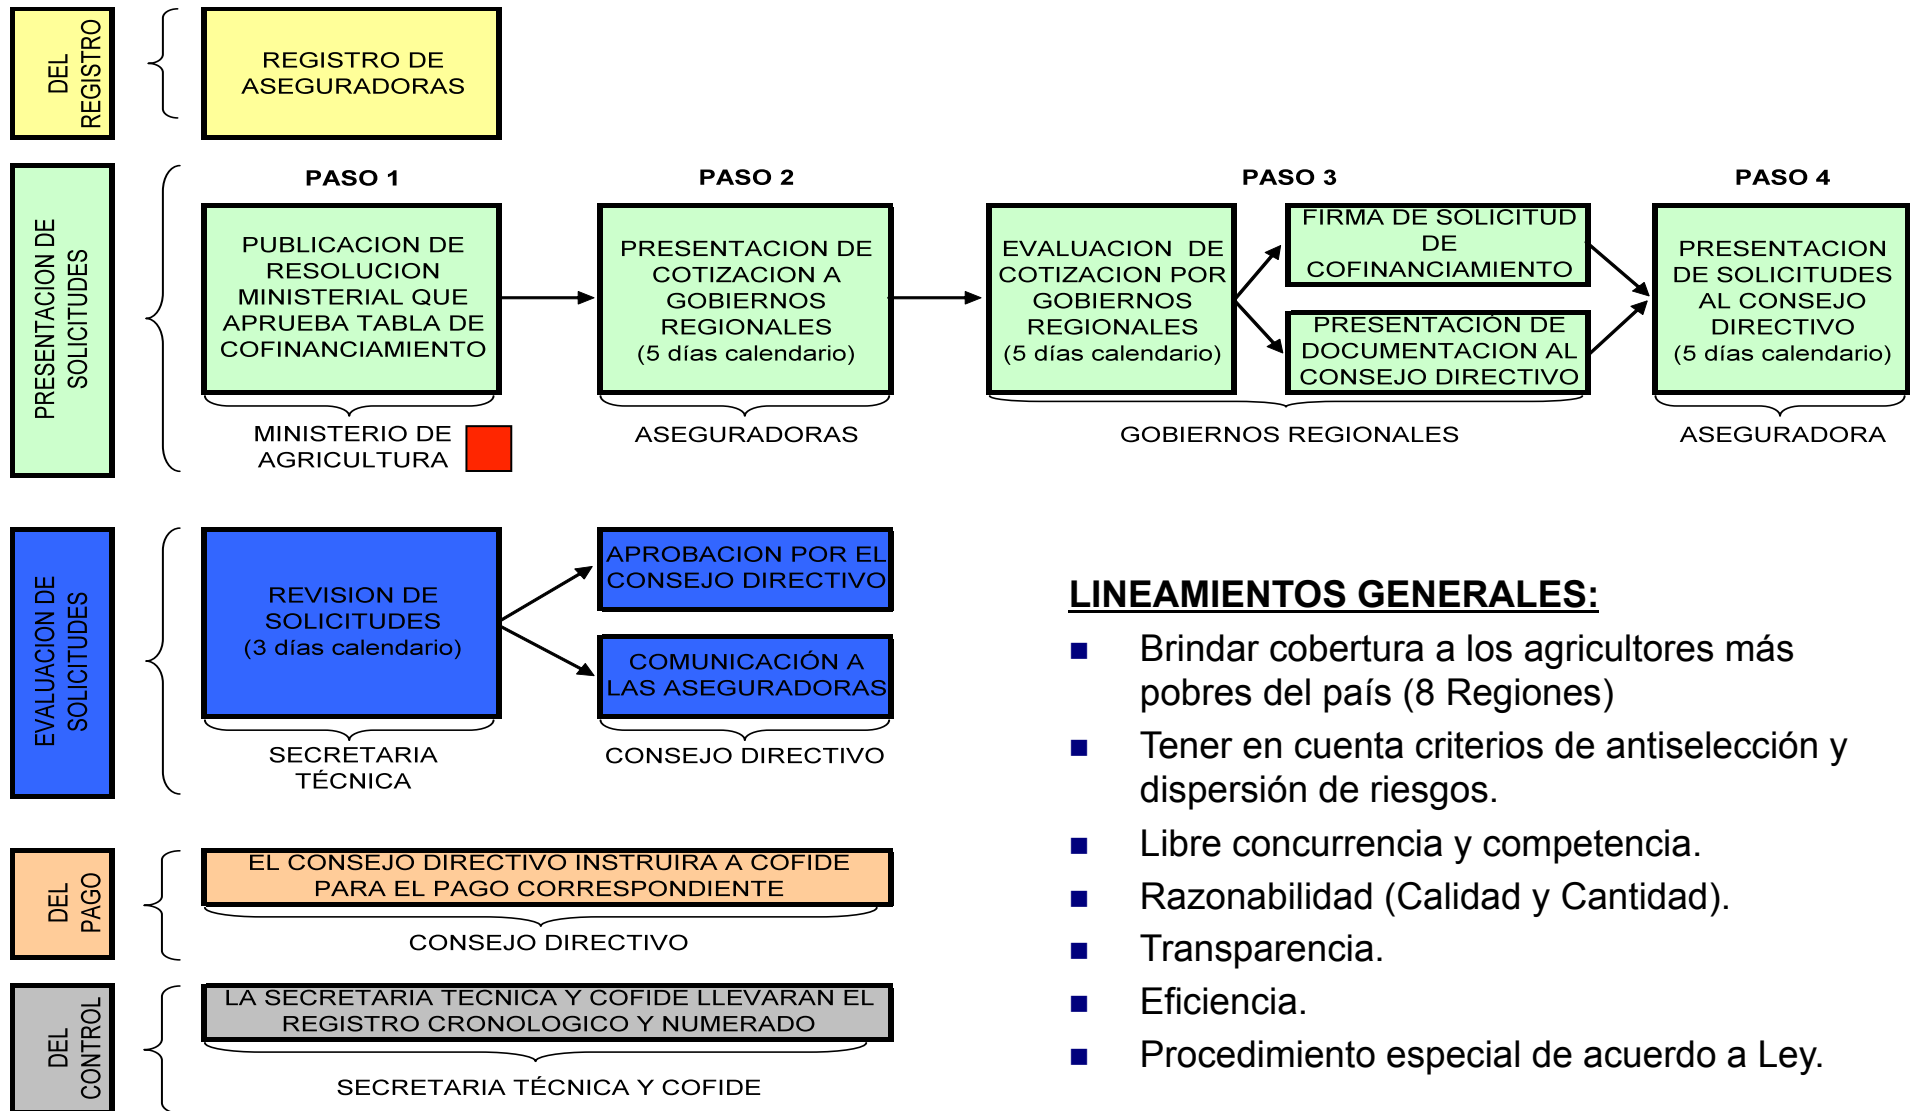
DEL REGISTRO

REGISTRO DE ASEGURADORAS

PRESENTACION DE SOLICITUDES

PASO 1

PUBLICACION DE RESOLUCION MINISTERIAL QUE APRUEBA TABLA DE COFINANCIAMIENTO

MINISTERIO DE AGRICULTURA

PASO 2

PRESENTACION DE COTIZACION A GOBIERNOS REGIONALES (5 días calendario)

ASEGURADORAS

PASO 3

EVALUACION DE COTIZACION POR GOBIERNOS REGIONALES (5 días calendario)

FIRMA DE SOLICITUD DE COFINANCIAMIENTO

PRESENTACIÓN DE DOCUMENTACION AL CONSEJO DIRECTIVO

GOBIERNOS REGIONALES

PASO 4

PRESENTACION DE SOLICITUDES AL CONSEJO DIRECTIVO (5 días calendario)

ASEGURADORA

EVALUACION DE SOLICITUDES

REVISION DE SOLICITUDES (3 días calendario)

SECRETARIA TÉCNICA

APROBACION POR EL CONSEJO DIRECTIVO

COMUNICACIÓN A LAS ASEGURADORAS

CONSEJO DIRECTIVO

LINEAMIENTOS GENERALES:

■ Brindar cobertura a los agricultores más pobres del país (8 Regiones)

■ Tener en cuenta criterios de antiselección y dispersión de riesgos.

■ Libre concurrencia y competencia.

■ Razonabilidad (Calidad y Cantidad).

■ Transparencia.

■ Eficiencia.

■ Procedimiento especial de acuerdo a Ley.

DEL PAGO

EL CONSEJO DIRECTIVO INSTRUIRA A COFIDE PARA EL PAGO CORRESPONDIENTE

CONSEJO DIRECTIVO

DEL CONTROL

LA SECRETARIA TECNICA Y COFIDE LLEVARAN EL REGISTRO CRONOLOGICO Y NUMERADO

SECRETARIA TÉCNICA Y COFIDE